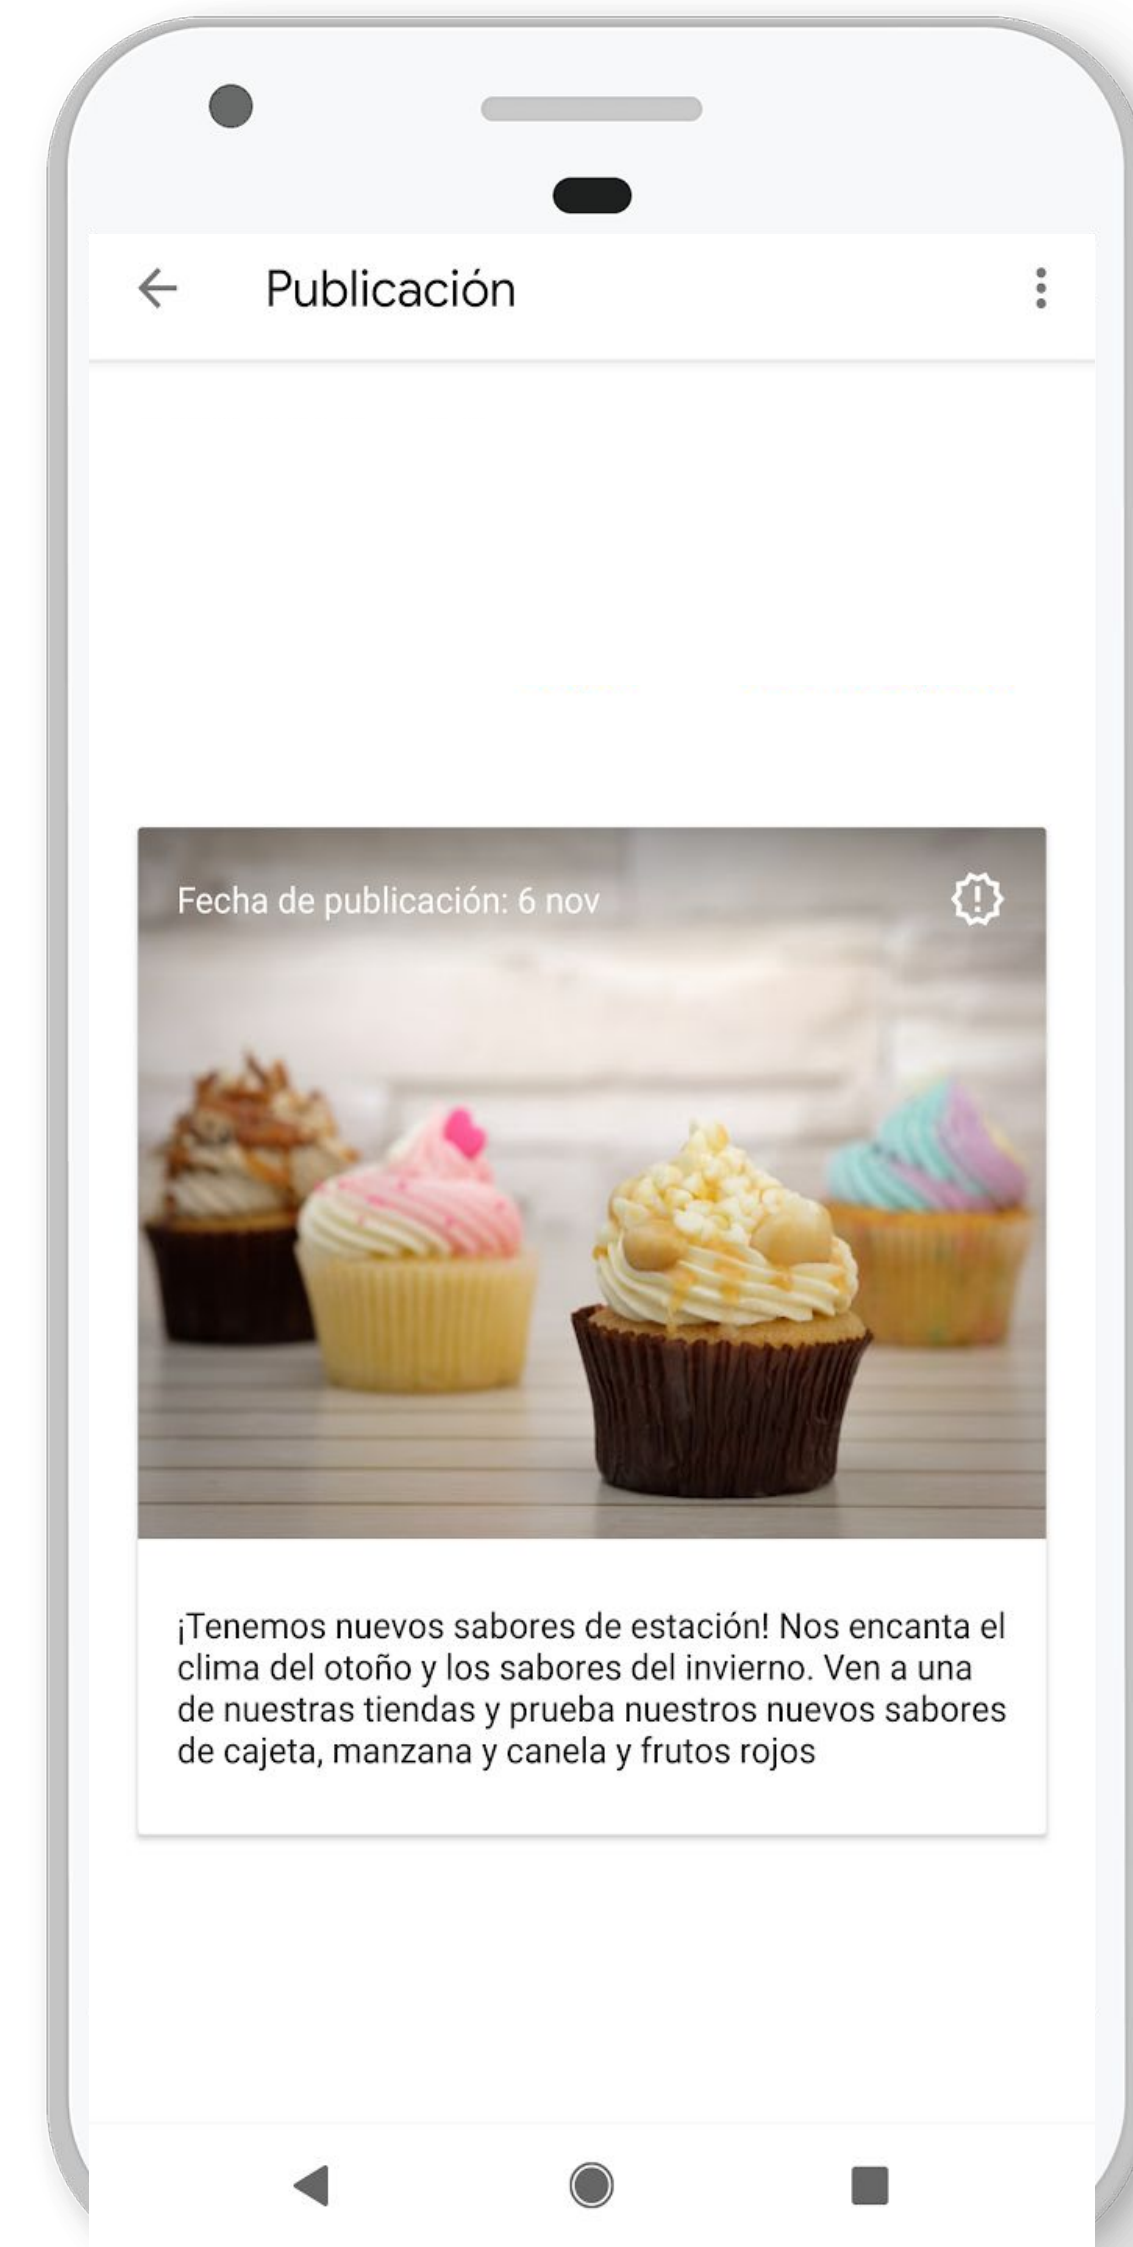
Publicación

Fecha de publicación: 6 nov

¡Tenemos nuevos sabores de estación! Nos encanta el clima del otoño y los sabores del invierno. Ven a una de nuestras tiendas y prueba nuestros nuevos sabores de cajeta, manzana y canela y frutos rojos